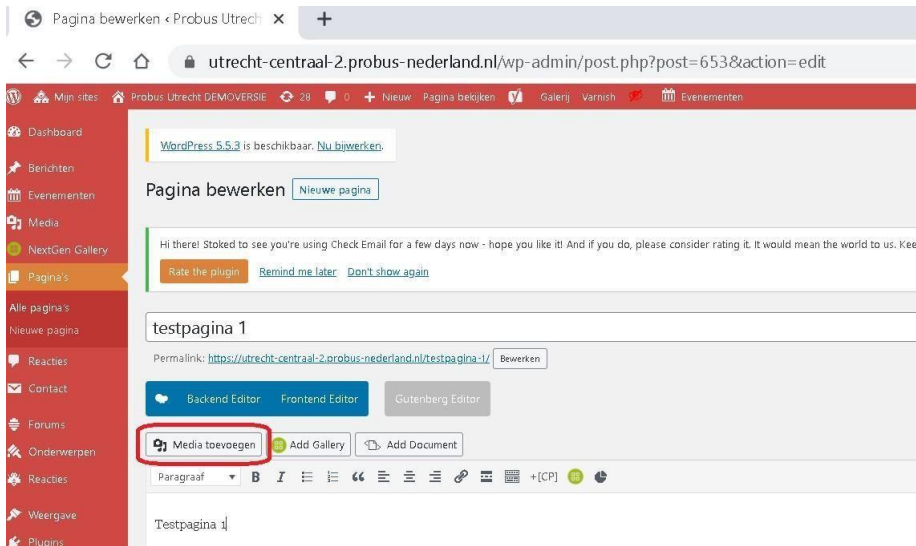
Pagina bewerken ‹ Probus Utrech ×

utrecht-centraal-2.probus-nederland.nl/wp-admin/post.php?post=653&action=edit

Mijn sites Probus Utrecht DEMOVERSIE 28 0 + Nieuw Pagina bekijken Galerij Varnish Evenementen

Dashboard
Berichten
Evenementen
Media
NextGen Gallery
Pagina's
Alle pagina's
Nieuwe pagina
Reacties
Contact
Forums
Onderwerpen
Reacties
Weergave
Plugins

WordPress 5.5.3 is beschikbaar. Nu bijwerken.

Pagina bewerken Nieuwe pagina

Hi there! Stoked to see you're using Check Email for a few days now - hope you like it! And if you do, please consider rating it. It would mean the world to us. Kee

Rate the plugin Remind me later Don't show again

testpagina 1

Permalink: https://utrecht-centraal-2.probus-nederland.nl/testpagina-1/ Bewerken

Backend Editor Frontend Editor Gutenberg Editor

Media toevoegen Add Gallery Add Document

Paragraaf B I +[CP]

Testpagina 1